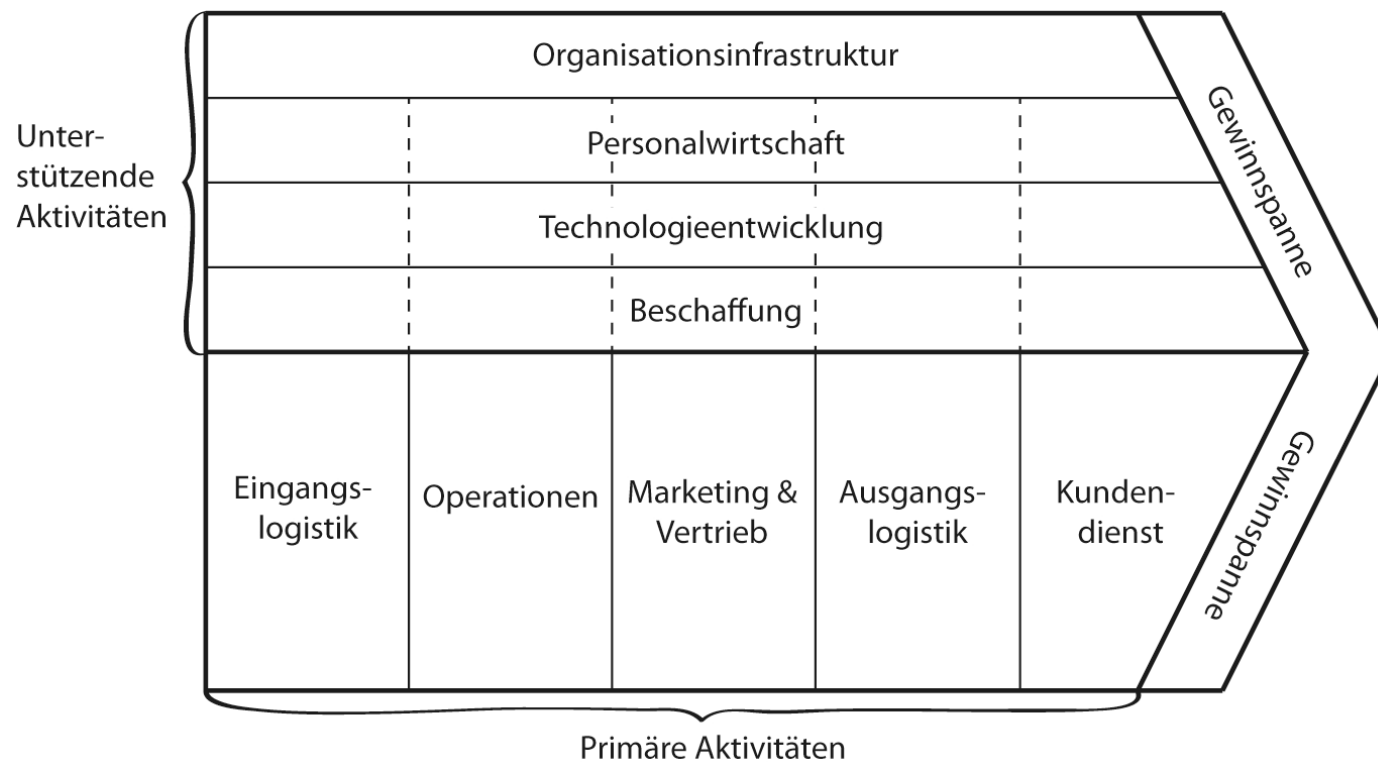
Unterstützende Aktivitäten

Organisationsinfrastruktur

Personalwirtschaft

Technologieentwicklung

Beschaffung

Gewinnspanne

Eingangslogistik

Operationen

Marketing & Vertrieb

Ausgangslogistik

Kundendienst

Gewinnspanne

Primäre Aktivitäten